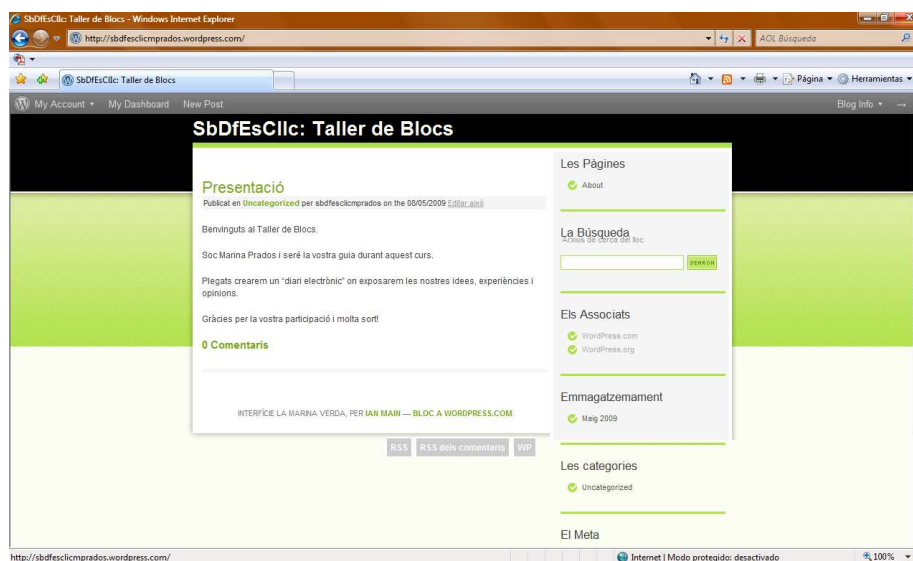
SbDfEsCllc: Taller de Blocs - Windows Internet Explorer

http://sbdfesclicmprados.wordpress.com/

AOL Búsqueda

SbDfEsCllc: Taller de Blocs

Página ▾ Herramientas ▾

My Account ▾ My Dashboard New Post

Blog Info ▾

SbDfEsCllc: Taller de Blocs

Presentació

Publicat en Uncategorized per sbdfesclicmprados on the 08/05/2009 Editar això

Benvinguts al Taller de Blocs.

Soc Marina Prados i seré la vostra guia durant aquest curs.

Plegats crearem un "diari electrònic" on exposarem les nostres idees, experiències i opinions.

Gràcies per la vostra participació i molta sort!

0 Comentaris

INTERFÍCIE LA MARINA VERDA, PER IAN MAIN — BLOC A WORDPRESS.COM.

RSS RSS dels comentaris WP

Les Pàgines

About

La Búsqueda

Arxius de cerca del loc

SEARCH

Els Associats

WordPress.com

WordPress.org

Emmagatzemament

Maig 2009

Les categories

Uncategorized

El Meta

http://sbdfesclicmprados.wordpress.com/

Internet | Modo protegido: desactivado

100%